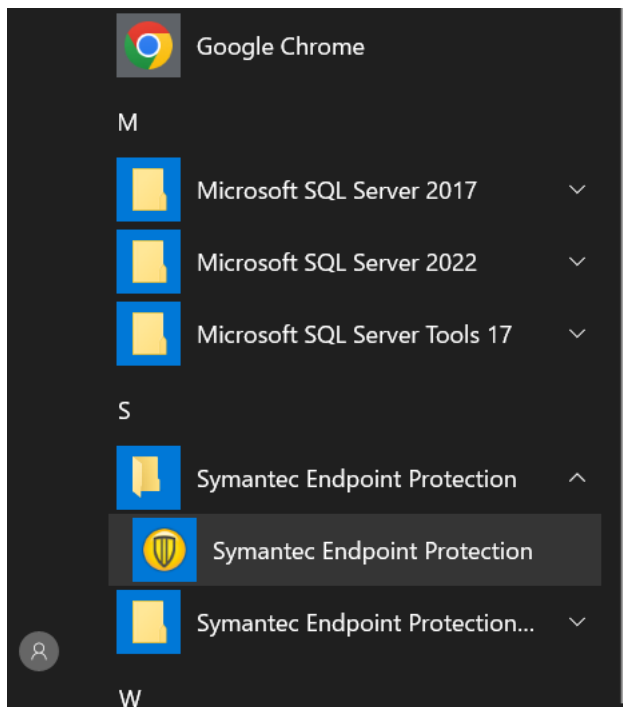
Google Chrome

M

Microsoft SQL Server 2017

Microsoft SQL Server 2022

Microsoft SQL Server Tools 17

S

Symantec Endpoint Protection

Symantec Endpoint Protection

Symantec Endpoint Protection...

W